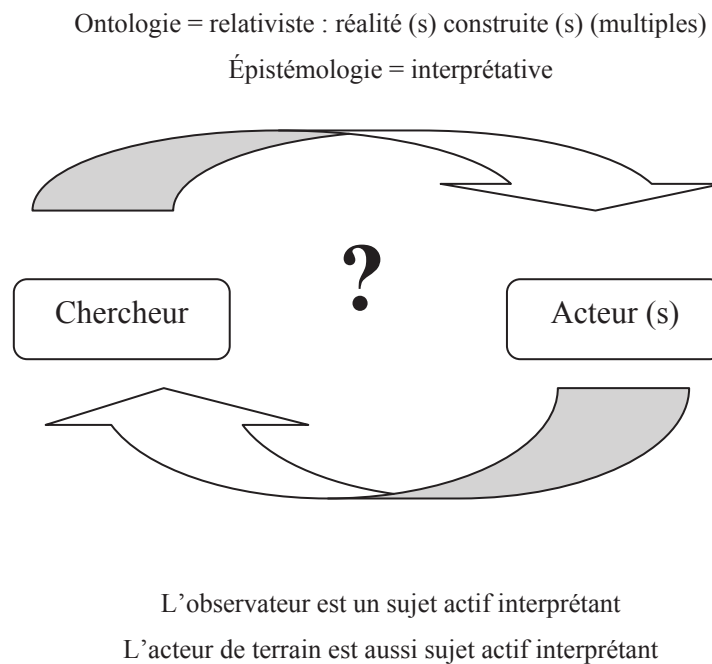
Ontologie = relativiste : réalité (s) construite (s) (multiples)

Épistémologie = interprétative

Chercheur

?

Acteur (s)

L'observateur est un sujet actif interprétant

L'acteur de terrain est aussi sujet actif interprétant